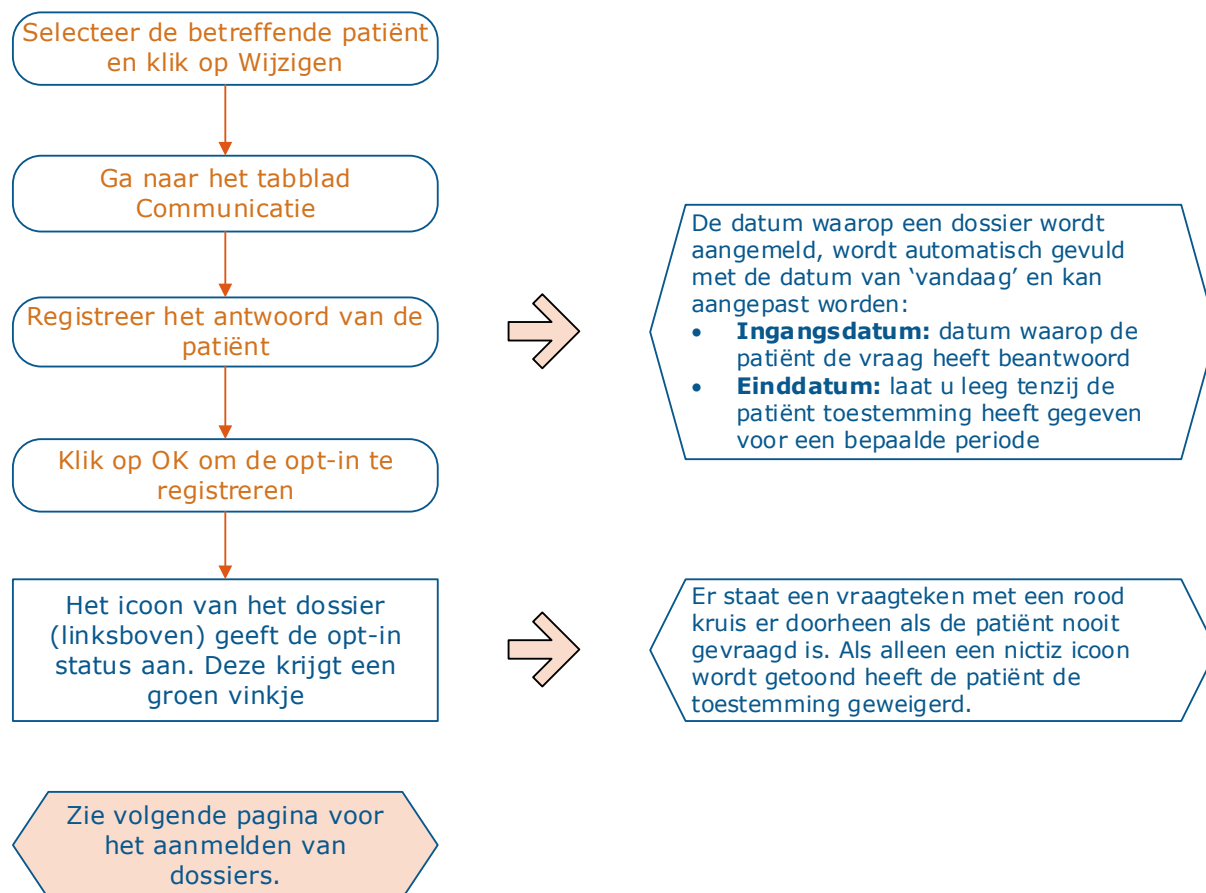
Selecteer de betreffende patiënt en klik op Wijzigen

Ga naar het tabblad Communicatie

Registreer het antwoord van de patiënt

Klik op OK om de opt-in te registreren

Het icoon van het dossier (linksboven) geeft de opt-in status aan. Deze krijgt een groen vinkje

De datum waarop een dossier wordt aangemeld, wordt automatisch gevuld met de datum van ‘vandaag’ en kan aangepast worden:
- **Ingangsdatum:** datum waarop de patiënt de vraag heeft beantwoord
- **Einddatum:** laat u leeg tenzij de patiënt toestemming heeft gegeven voor een bepaalde periode

Er staat een vraagteken met een rood kruis er doorheen als de patiënt nooit gevraagd is. Als alleen een nictiz icoon wordt getoond heeft de patiënt de toestemming geweigerd.

Zie volgende pagina voor het aanmelden van dossiers.